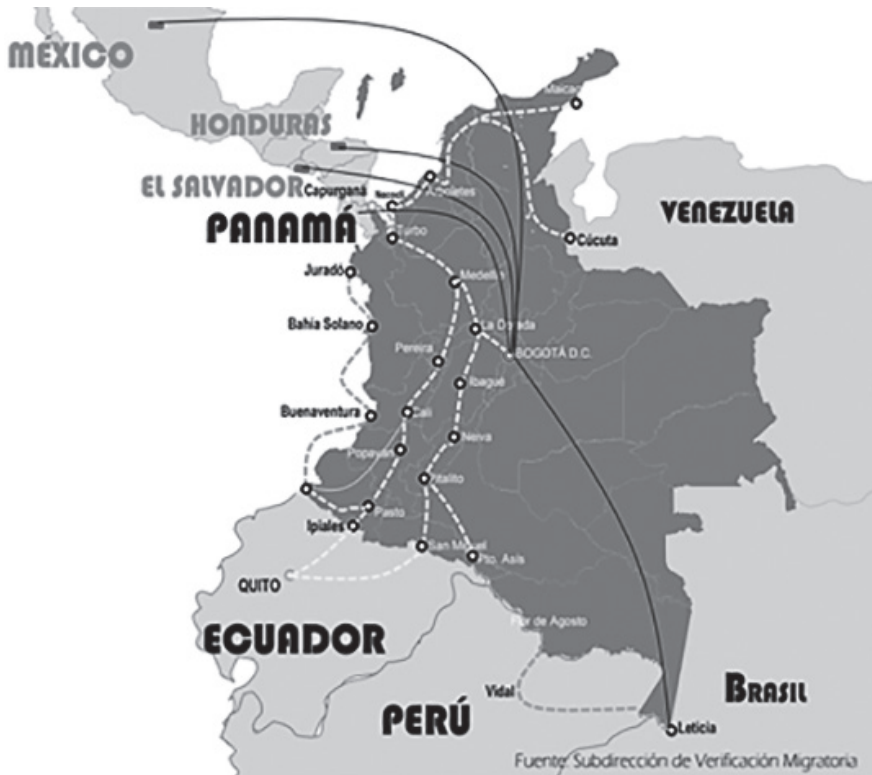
MÉXICO

HONDURAS

EL SALVADOR

PANAMÁ

Capurganá

Necoclí

Turbo

Cartagena

Maicao

VENEZUELA

Cúcuta

Juradó

Medellín

Bahía Solano

La Dorada

Pereira

BOGOTÁ D.C.

Ibagué

Buenaventura

Cali

Neiva

Popayán

Pitalito

Pasto

Ipiales

San Miguel

Pto. Asís

QUITO

ECUADOR

Flor de Agosto

Vidal

BRASIL

PERÚ

Leticia

Fuente: Subdirección de Verificación Migratoria